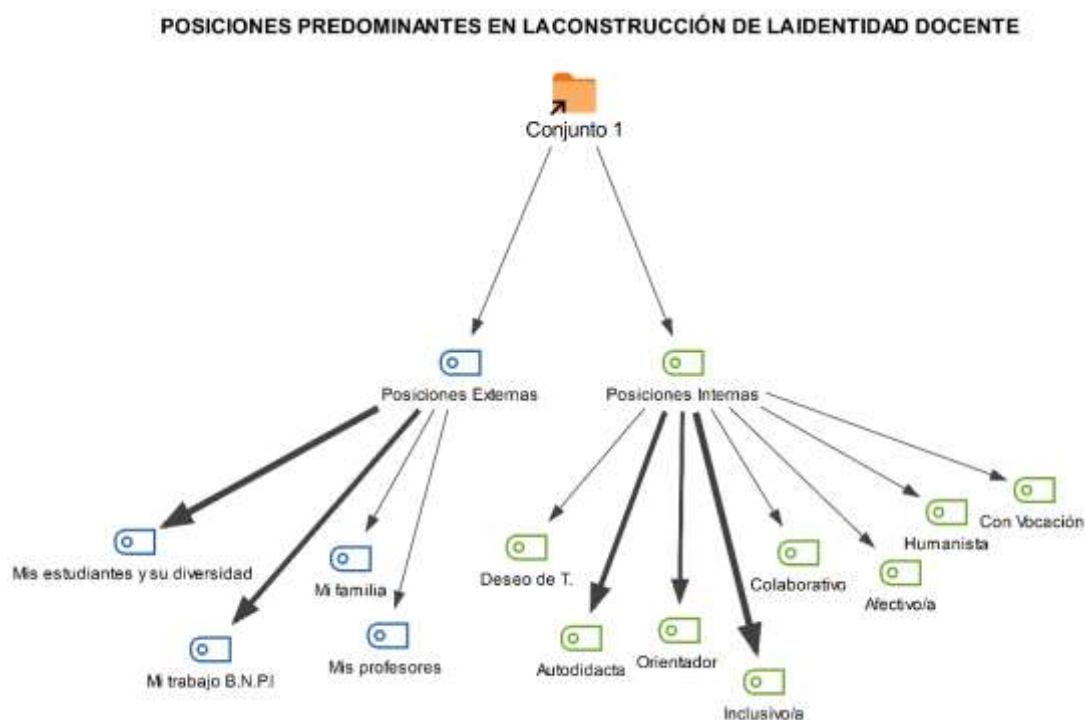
POSICIONES PREDOMINANTES EN LACONSTRUCCIÓN DE LAIDENTIDAD DOCENTE

Conjunto 1

Posiciones Externas

Posiciones Internas

Mis estudiantes y su diversidad

Mi familia

Mi trabajo B.N.P.I

Mis profesores

Deseo de T.

Autodidacta

Orientador

Inclusivo/a

Colaborativo

Afectivo/a

Humanista

Con Vocación